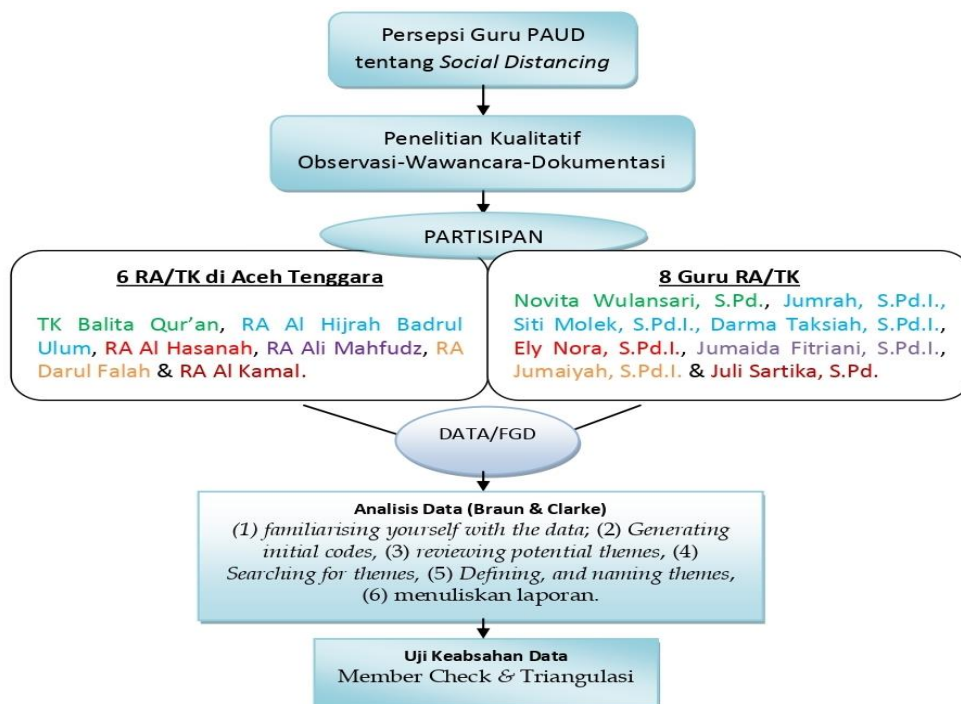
Persepsi Guru PAUD tentang Social Distancing

Penelitian Kualitatif
Observasi-Wawancara-Dokumentasi

PARTISIPAN

6 RA/TK di Aceh Tenggara

TK Balita Qur'an, RA Al Hijrah Badrul Ulum, RA Al Hasanah, RA Ali Mahfudz, RA Darul Falah & RA Al Kamal.

8 Guru RA/TK

Novita Wulansari, S.Pd., Jumrah, S.Pd.I., Siti Molek, S.Pd.I., Darma Taksiah, S.Pd.I., Ely Nora, S.Pd.I., Jumaida Fitriani, S.Pd.I., Jumaiyah, S.Pd.I. & Juli Sartika, S.Pd.

DATA/FGD

Analisis Data (Braun & Clarke)
(1) familiarising yourself with the data; (2) Generating initial codes, (3) reviewing potential themes, (4) Searching for themes, (5) Defining, and naming themes, (6) menuliskan laporan.

Uji Keabsahan Data
Member Check & Triangulasi